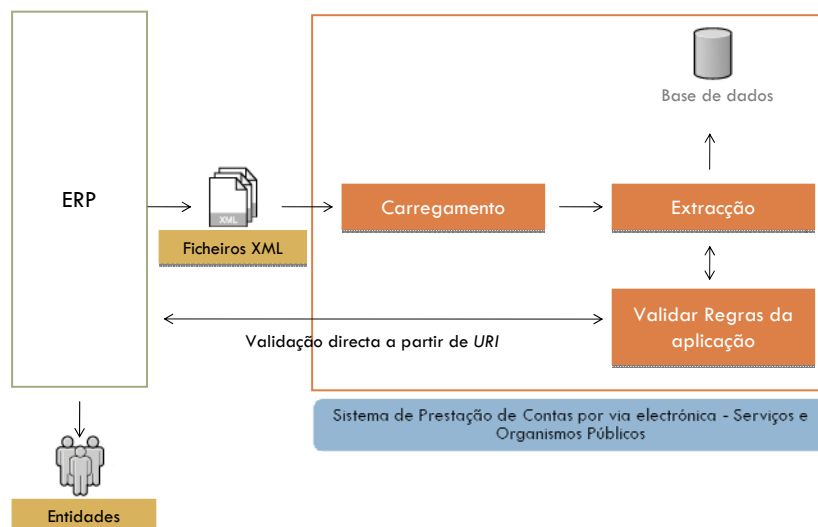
ERP

XML

Ficheiros XML

Carregamento

Base de dados

Extracção

Validar Regras da aplicação

Validação directa a partir de *URI*

Sistema de Prestação de Contas por via electrónica - Serviços e Organismos Públicos

Entidades